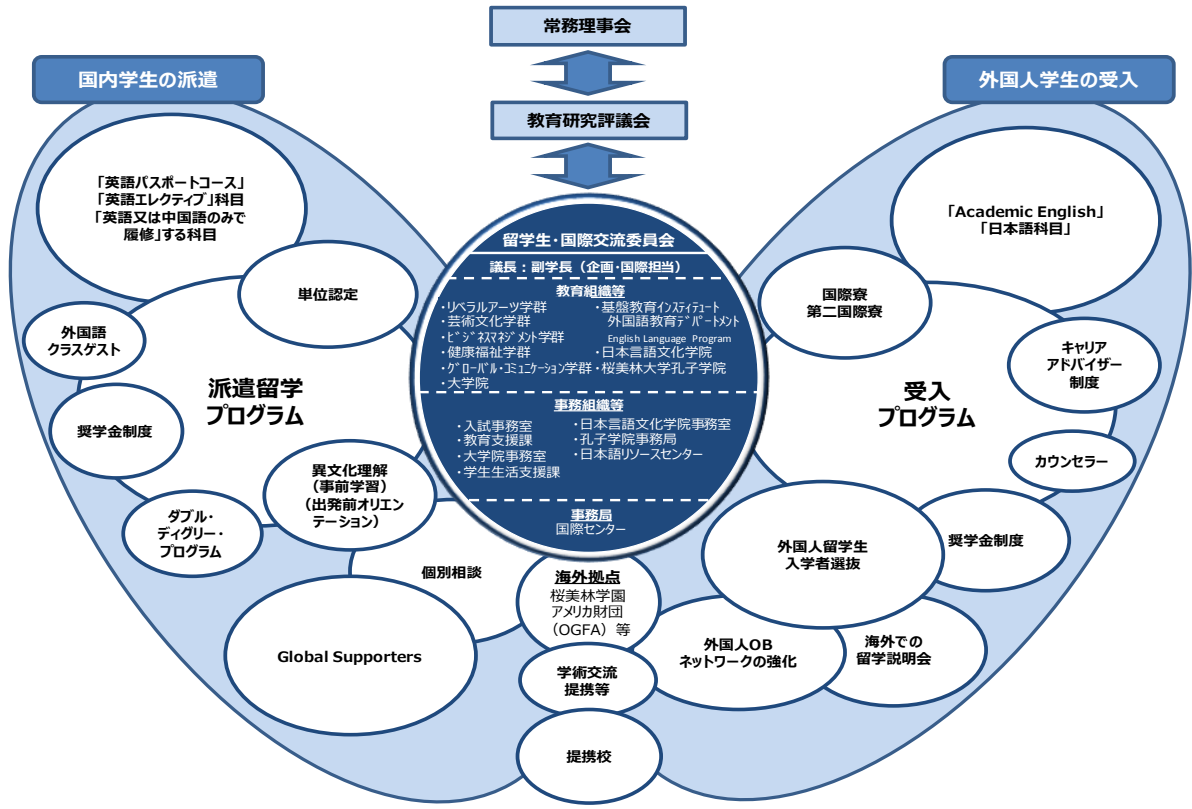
常務理事会

教育研究評議会

国内学生の派遣

外国人学生の受入

「英語パスポートコース」
「英語エレクティブ」科目
「英語又は中国語のみで履修」する科目

単位認定

外国語クラスゲスト

派遣留学プログラム

奨学金制度

異文化理解（事前学習）（出発前オリエンテーション）

ダブル・ディグリー・プログラム

個別相談

Global Supporters

留学生・国際交流委員会

議長：副学長（企画・国際担当）

教育組織等

・リベラルアーツ学群
・芸術文化学群
・ビジネスマネジメント学群
・健康福祉学群
・グローバル・コミュニケーション学群
・大学院

・基盤教育インスティテュート
外国語教育デパートメント
English Language Program
・日本言語文化学院
・桜美林大学孔子学院

事務組織等

・入試事務室
・教育支援課
・大学院事務室
・学生生活支援課

・日本言語文化学院事務室
・孔子学院事務局
・日本語リソースセンター

事務局
国際センター

海外拠点
桜美林学園
アメリカ財団
（OGFA）等

学術交流
提携等

提携校

「Academic English」
「日本語科目」

国際寮
第二国際寮

キャリア
アドバイザー
制度

受入
プログラム

カウンセラー

奨学金制度

外国人留学生
入学者選抜

外国人OB
ネットワークの強化

海外での
留学説明会